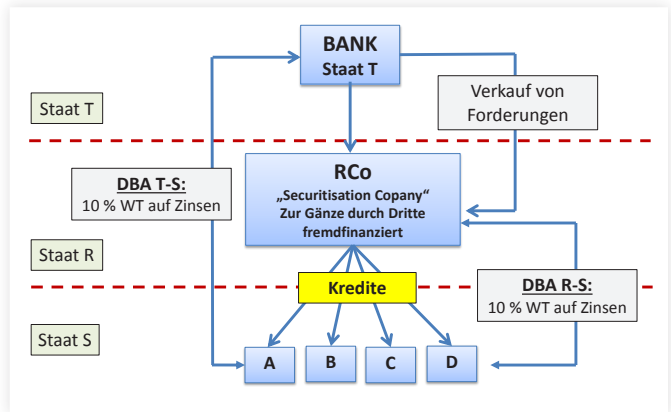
BANK
Staat T

Staat T

Verkauf von Forderungen

DBA T-S:
10 % WT auf Zinsen

RCo
„Securitisation Copany“
Zur Gänze durch Dritte fremdfinanziert

Staat R

Kredite

DBA R-S:
10 % WT auf Zinsen

Staat S

A
B
C
D